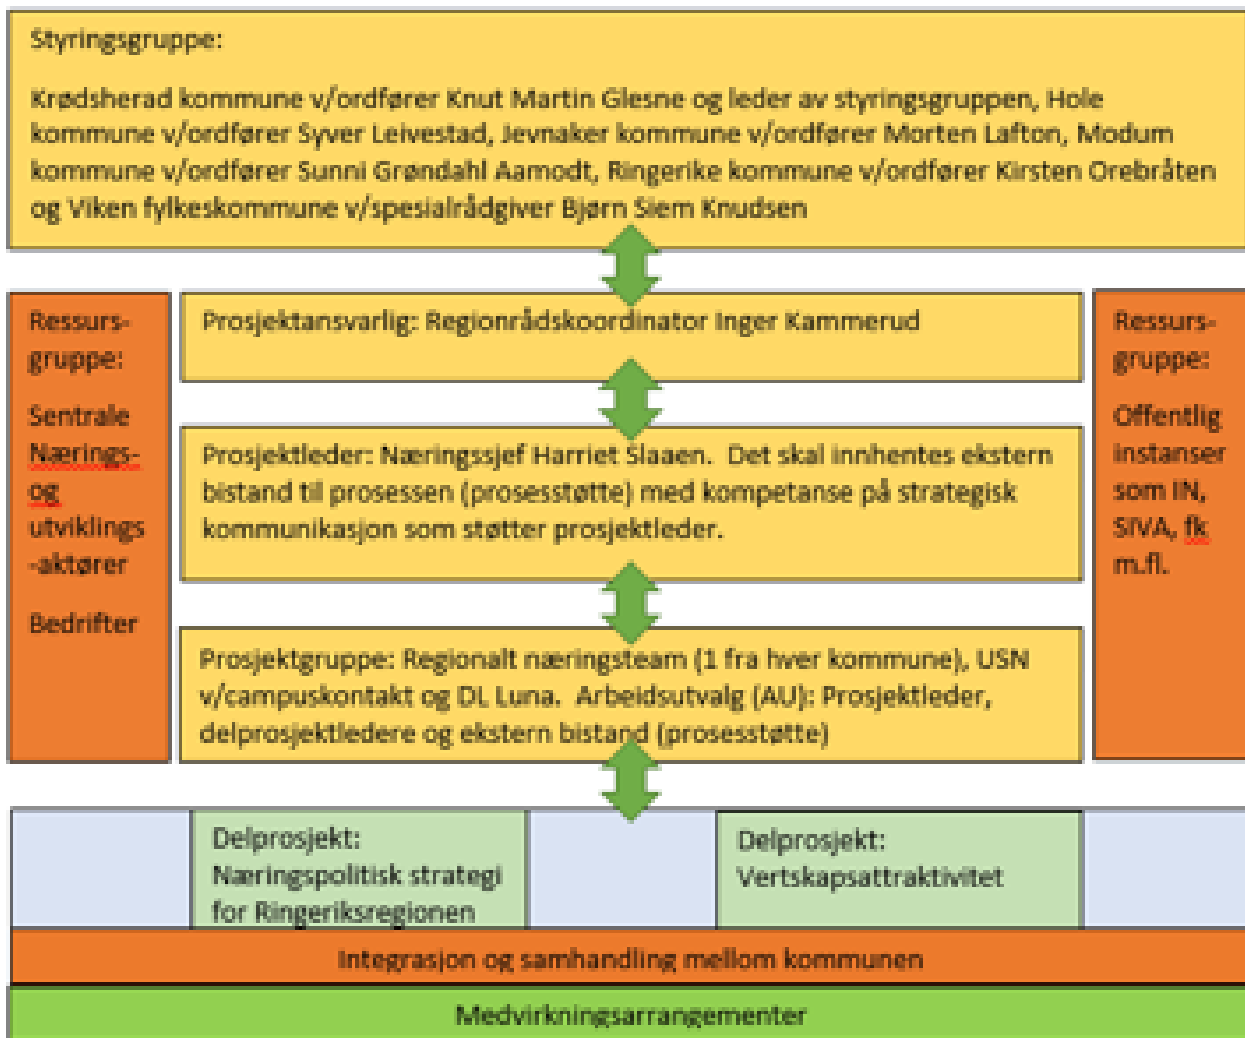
Styringsgruppe:

Krødsherad kommune v/ordfører Knut Martin Glesne og leder av styringsgruppen, Hole kommune v/ordfører Syver Leivestad, Jevnaker kommune v/ordfører Morten Lafton, Modum kommune v/ordfører Sunni Grøndahl Aamodt, Ringerike kommune v/ordfører Kirsten Orebråten og Viken fylkeskommune v/spesialrådgiver Bjørn Siem Knudsen

Ressurs-gruppe:

Sentrale Nærings-og utviklings-aktører

Bedrifter

Prosjektansvarlig: Regionrådskoordinator Inger Kammerud

Prosjektleder: Næringssjef Harriet Slaaen. Det skal innhentes ekstern bistand til prosessen (prosesstøtte) med kompetanse på strategisk kommunikasjon som støtter prosjektleder.

Prosjektgruppe: Regionalt næringsteam (1 fra hver kommune), USN v/campuskontakt og DL Luna. Arbeidsutvalg (AU): Prosjektleder, delprosjektledere og ekstern bistand (prosesstøtte)

Ressurs-gruppe:

Offentlig instanser som IN, SIVA, fk m.fl.

Delprosjekt: Næringspolitisk strategi for Ringeriksregionen

Delprosjekt: Vertskapsattraktivitet

Integrasjon og samhandling mellom kommunen

Medvirkningsarrangementer